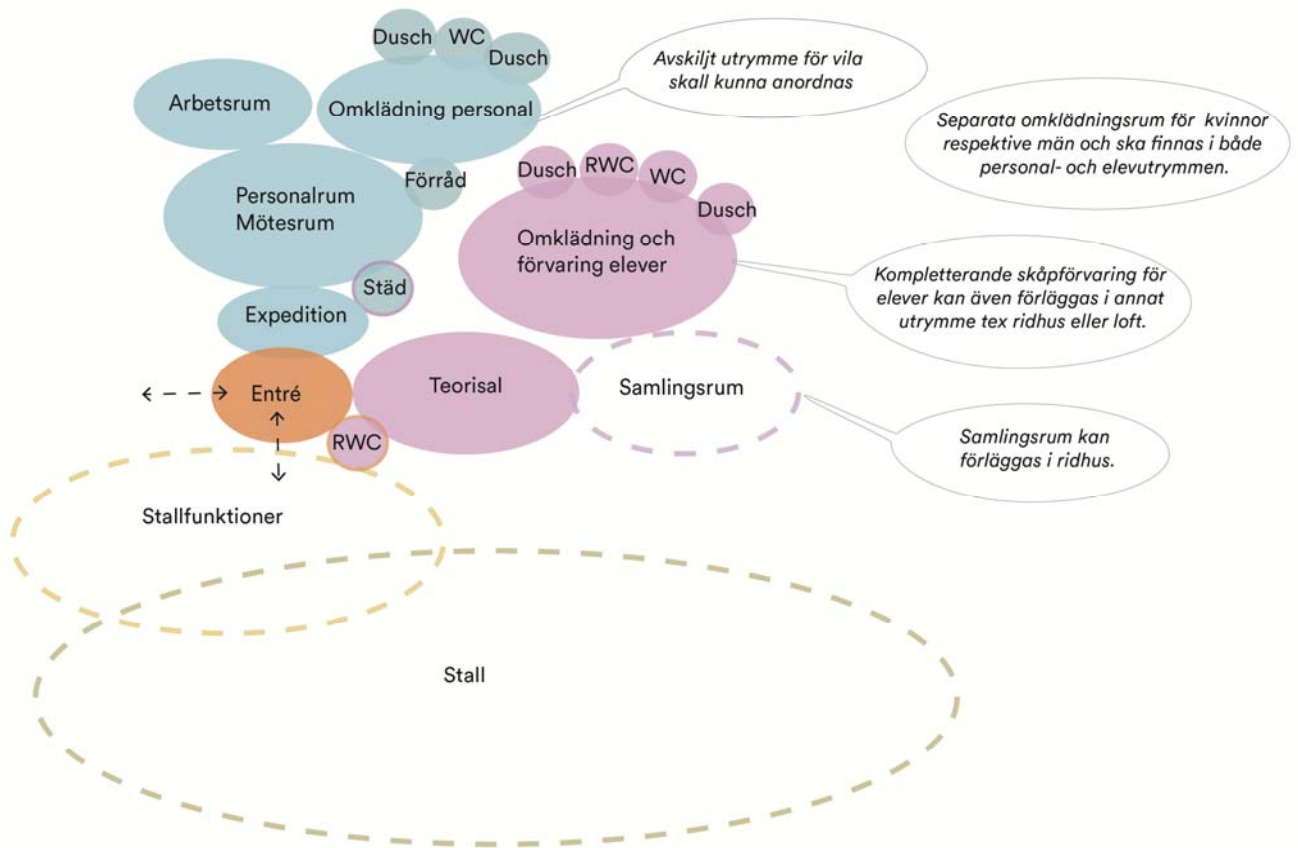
Dusch
WC
Dusch
Avskiljt utrymme för vila skall kunna anordnas

Arbetsrum
Omklädning personal

Separata omklädningsrum för kvinnor respektive män och ska finnas i både personal- och elevutrymmen.

Personalrum
Mötesrum
Förråd

Dusch
RWC
WC
Dusch
Omklädning och förvaring elever

Kompletterande skåpförvaring för elever kan även förläggas i annat utrymme tex ridhus eller loft.

Städ
Expedition

Entré
Teorisal
Samlingsrum
RWC

Samlingsrum kan förläggas i ridhus.

Stallfunktioner

Stall